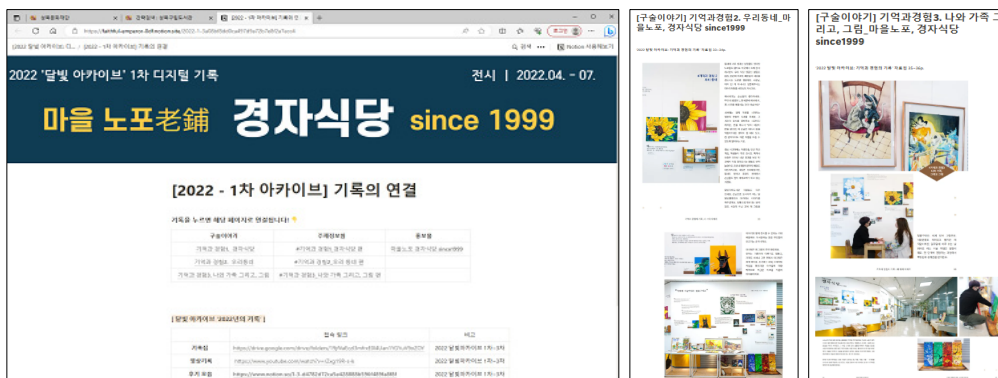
2022 '달빛 아카이브' 1차 디지털 기록

전시 | 2022.04. - 07.

마을 노포老鋪 경자식당 since 1999

[2022 - 1차 아카이브] 기록의 연결

기록을 누르면 해당 페이지로 연결됩니다!

| 구술이야기 | 주제정보원 | 홍보물 |
|---|---|---|
| 기억과 경험1. 경자식당 | #기억과 경험1. 경자식당 편 | 마을노포 경자식당 since1999 |
| 기억과 경험2. 우리동네 | #기억과 경험2. 우리 동네 편 | |
| 기억과 경험3. 나와 가족 그리고, 그림 | #기억과 경험3. 나와 가족 그리고, 그림 편 | |

[ 달빛 아카이브 '2022년의 기록' ]

| | 접속 링크 | 비고 |
|---|---|---|
| 기록집 | https://www.google.com/drive/folders/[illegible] | 2022 달빛아카이브 1차~3차 |
| 영상기록 | https://www.youtube.com/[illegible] | 2022 달빛아카이브 1차~3차 |
| 추가 자료 | https://www.notion.so/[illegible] | 2022 달빛아카이브 1차~3차 |

[구술이야기] 기억과경험2. 우리동네_마을노포, 경자식당 since1999

[구술이야기] 기억과경험3. 나와 가족 그리고, 그림_마을노포, 경자식당 since1999